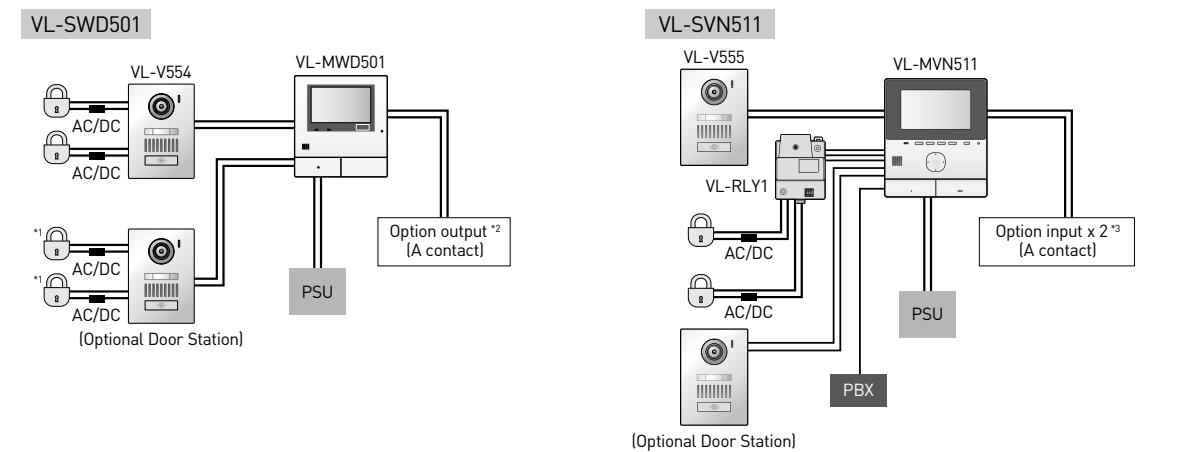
VL-SWD501

VL-V554

VL-MWD501

AC/DC

AC/DC

*1

AC/DC

*1

AC/DC

(Optional Door Station)

Option output *2 (A contact)

PSU

VL-SVN511

VL-V555

VL-MVN511

VL-RLY1

AC/DC

AC/DC

Option input x 2 *3 (A contact)

PSU

PBX

(Optional Door Station)